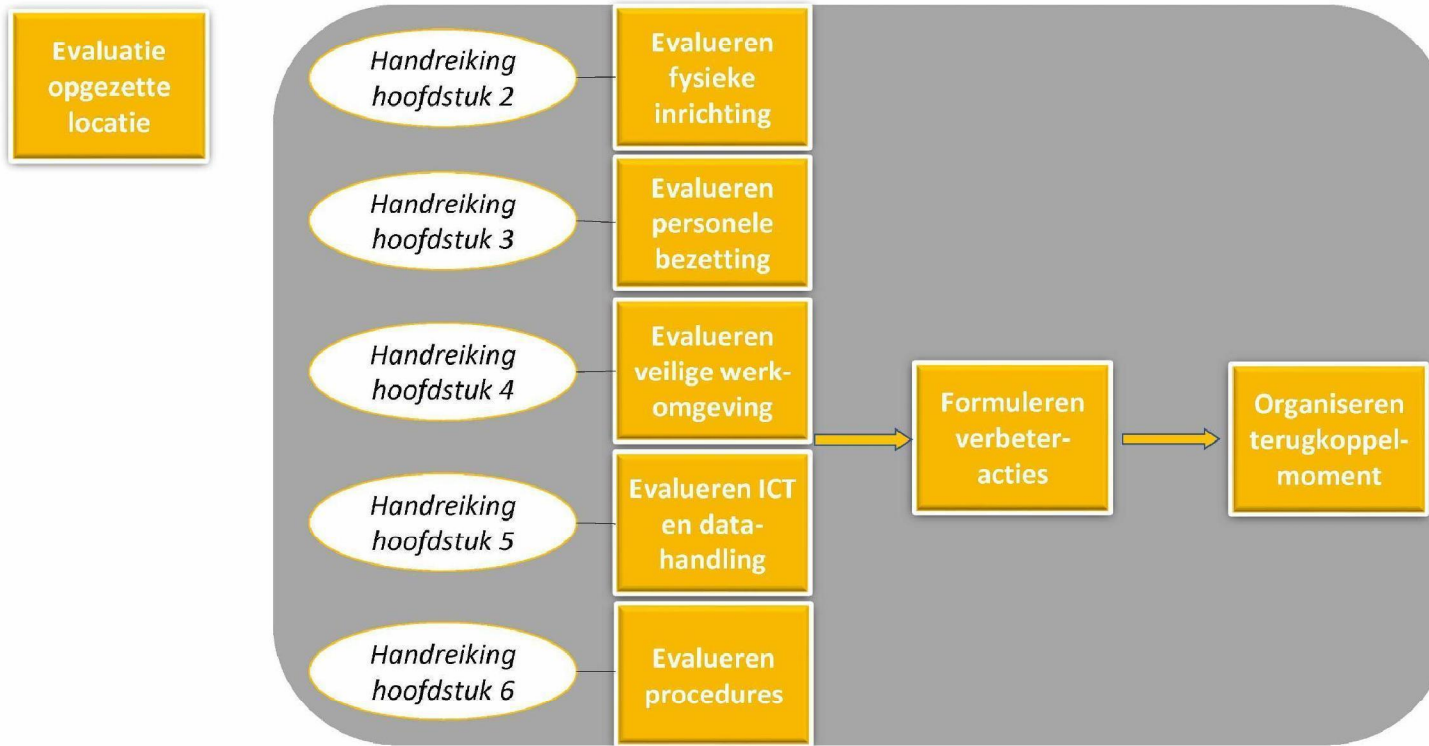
Evaluatie opgezette locatie

*Handreiking hoofdstuk 2*

Evalueren fysieke inrichting

*Handreiking hoofdstuk 3*

Evalueren personele bezetting

*Handreiking hoofdstuk 4*

Evalueren veilige werk-omgeving

*Handreiking hoofdstuk 5*

Evalueren ICT en data-handling

*Handreiking hoofdstuk 6*

Evalueren procedures

Formuleren verbeter-acties

Organiseren terugkoppel-moment